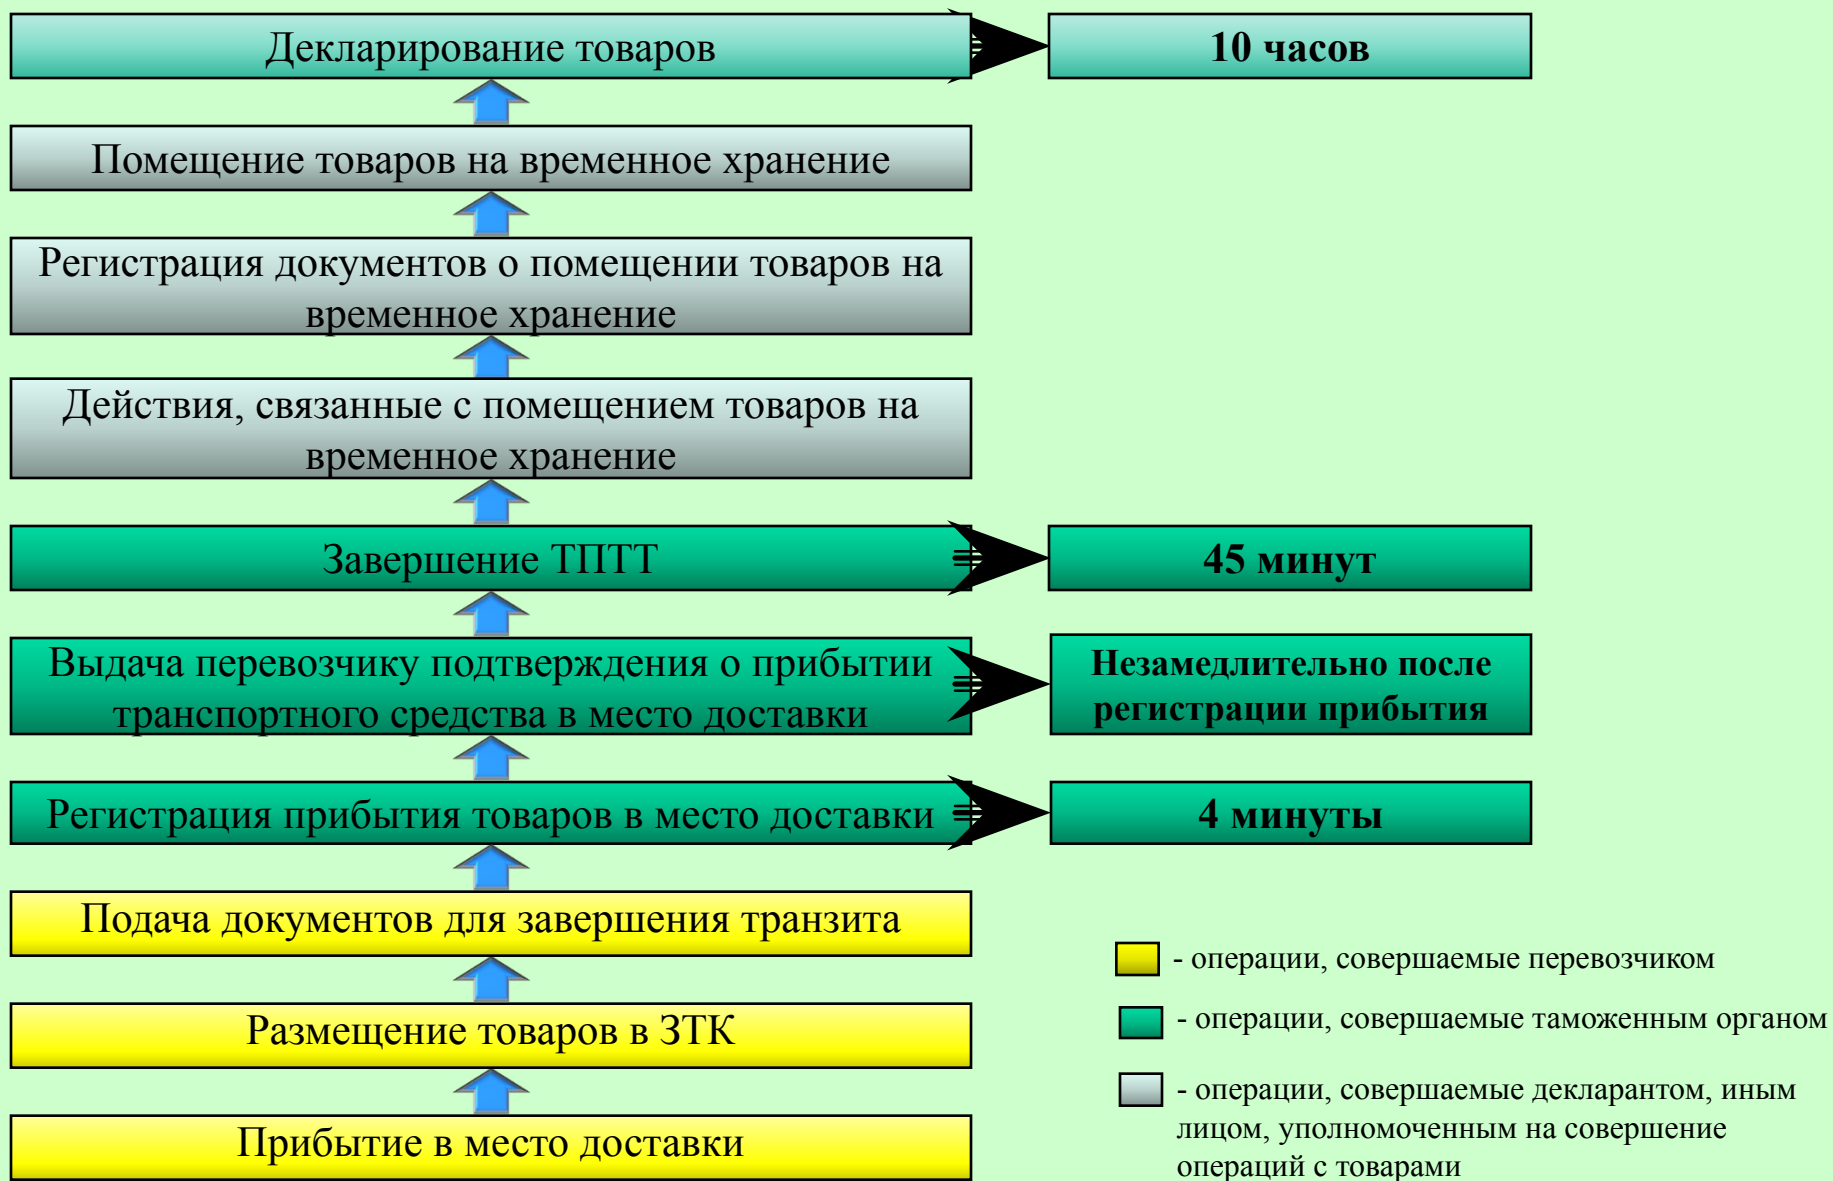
Декларирование товаров

10 часов

Помещение товаров на временное хранение

Регистрация документов о помещении товаров на временное хранение

Действия, связанные с помещением товаров на временное хранение

Завершение ТПТТ

45 минут

Выдача перевозчику подтверждения о прибытии транспортного средства в место доставки

Незамедлительно после регистрации прибытия

Регистрация прибытия товаров в место доставки

4 минуты

Подача документов для завершения транзита

Размещение товаров в ЗТК

Прибытие в место доставки

- операции, совершаемые перевозчиком

- операции, совершаемые таможенным органом

- операции, совершаемые декларантом, иным лицом, уполномоченным на совершение операций с товарами